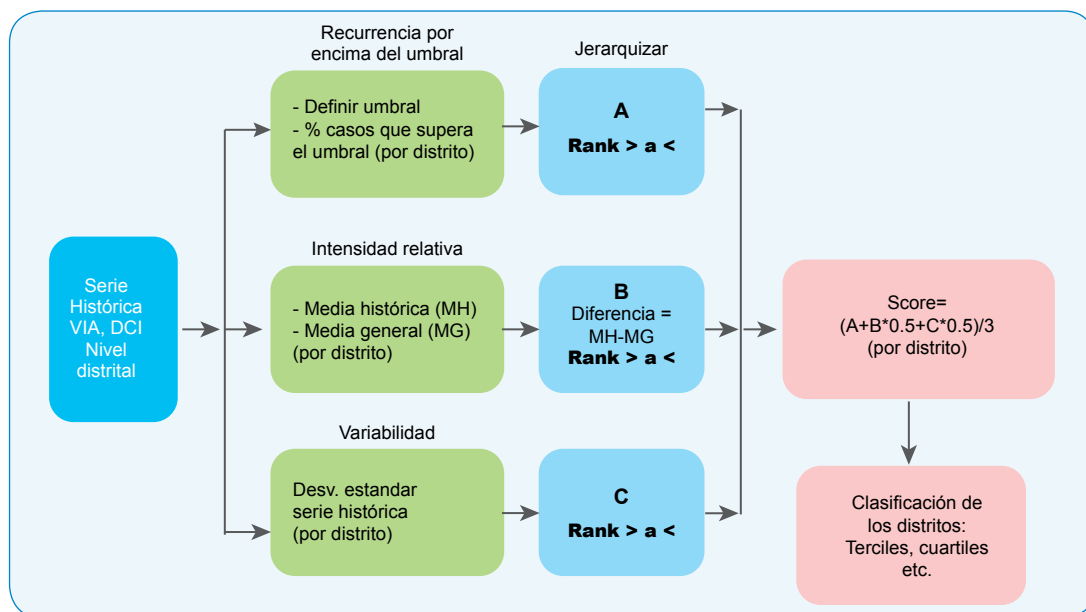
Serie Histórica VIA, DCI Nivel distrital

Recurrencia por encima del umbral

- Definir umbral
- % casos que supera el umbral (por distrito)

Jerarquizar

A
Rank > a <

Intensidad relativa

- Media histórica (MH)
- Media general (MG)
(por distrito)

B
Diferencia = MH-MG
Rank > a <

Variabilidad

Desv. estandar serie histórica (por distrito)

C
Rank > a <

Score= (A+B*0.5+C*0.5)/3 (por distrito)

Clasificación de los distritos: Terciles, cuartiles etc.